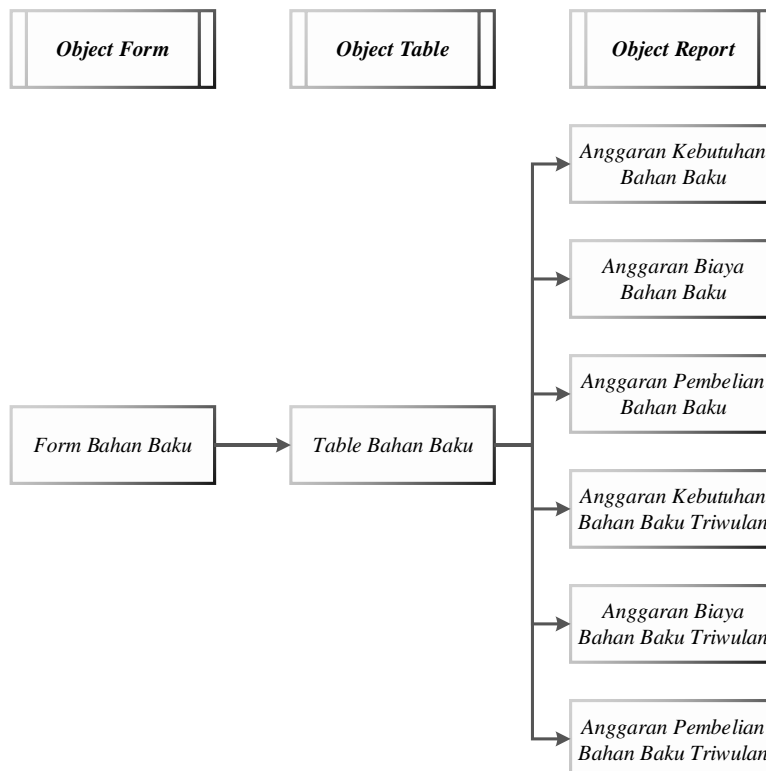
Object Form

Object Table

Object Report

Anggaran Kebutuhan Bahan Baku

Anggaran Biaya Bahan Baku

Anggaran Pembelian Bahan Baku

Form Bahan Baku

Table Bahan Baku

Anggaran Kebutuhan Bahan Baku Triwulan

Anggaran Biaya Bahan Baku Triwulan

Anggaran Pembelian Bahan Baku Triwulan